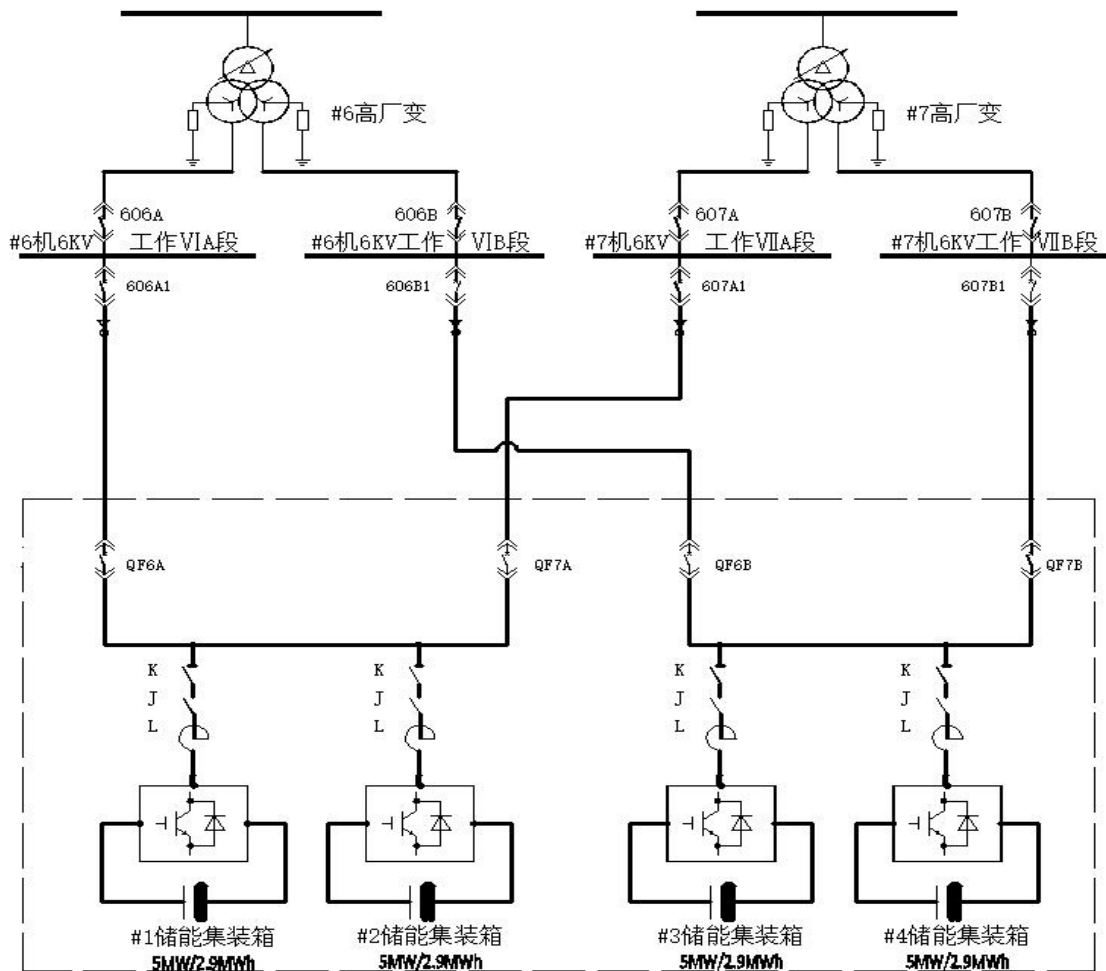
#6高厂变

#7高厂变

606A

606B

607A

607B

#6机6KV 工作VIA段

#6机6KV工作 VIB段

#7机6KV 工作VIIA段

#7机6KV工作 VIIB段

606A1

606B1

607A1

607B1

QF6A

QF7A

QF6B

QF7B

K
J
L

K
J
L

K
J
L

K
J
L

#1储能集装箱
5MW/2.9MWh

#2储能集装箱
5MW/2.9MWh

#3储能集装箱
5MW/2.9MWh

#4储能集装箱
5MW/2.9MWh